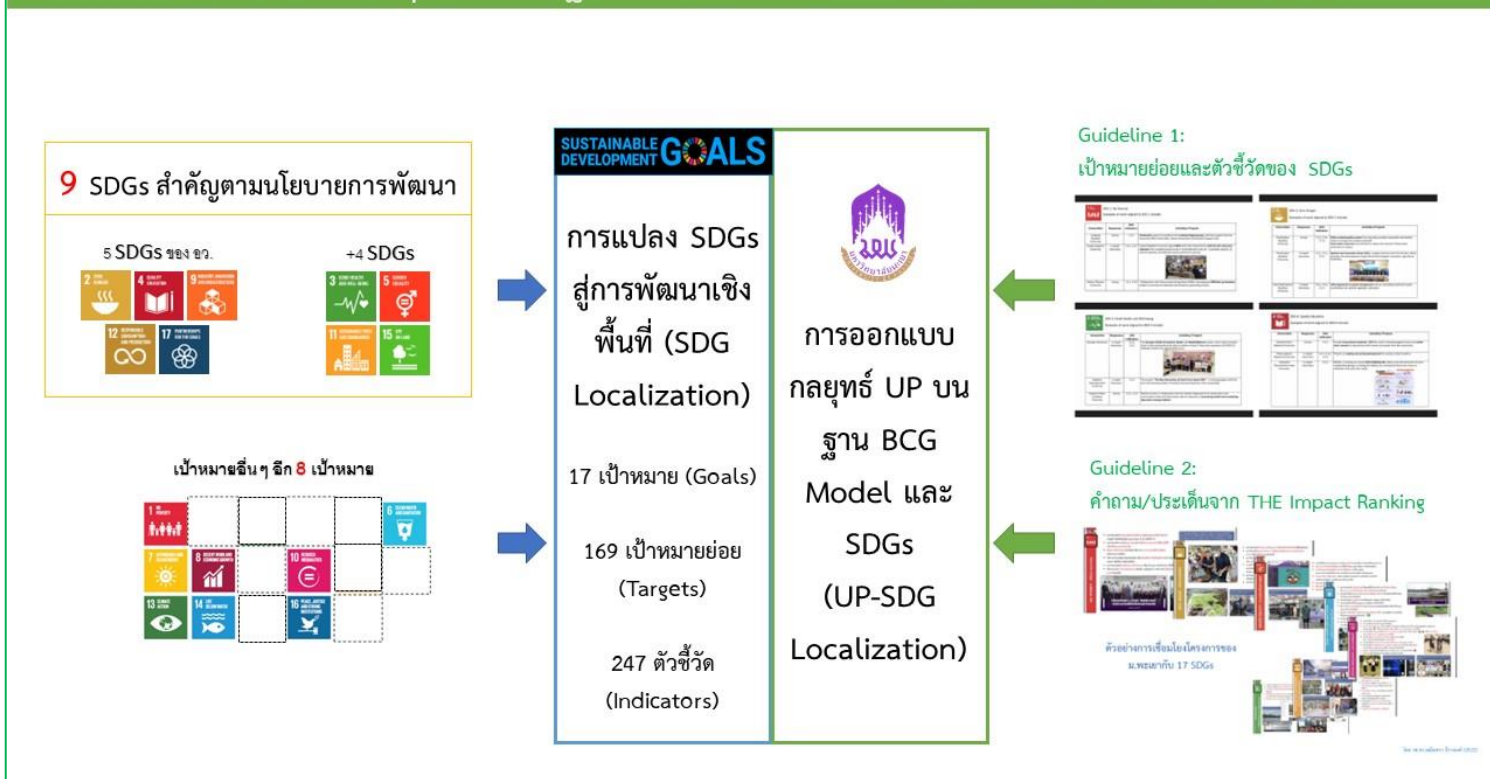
9 SDGs สำคัญตามนโยบายการพัฒนา

5 SDGs ของ อว.

+4 SDGs

เป้าหมายอื่นๆ อีก 8 เป้าหมาย

SUSTAINABLE DEVELOPMENT GOALS

การแปลง SDGs สู่การพัฒนาเชิงพื้นที่ (SDG Localization)

17 เป้าหมาย (Goals)

169 เป้าหมายย่อย (Targets)

247 ตัวชี้วัด (Indicators)

การออกแบบกลยุทธ์ UP บนฐาน BCG Model และ SDGs (UP-SDG Localization)

Guideline 1:
เป้าหมายย่อยและตัวชี้วัดของ SDGs

Guideline 2:
คำถาม/ประเด็นจาก THE Impact Ranking

ตัวอย่างการเชื่อมโยงโครงการของ ม.พะเยากับ 17 SDGs